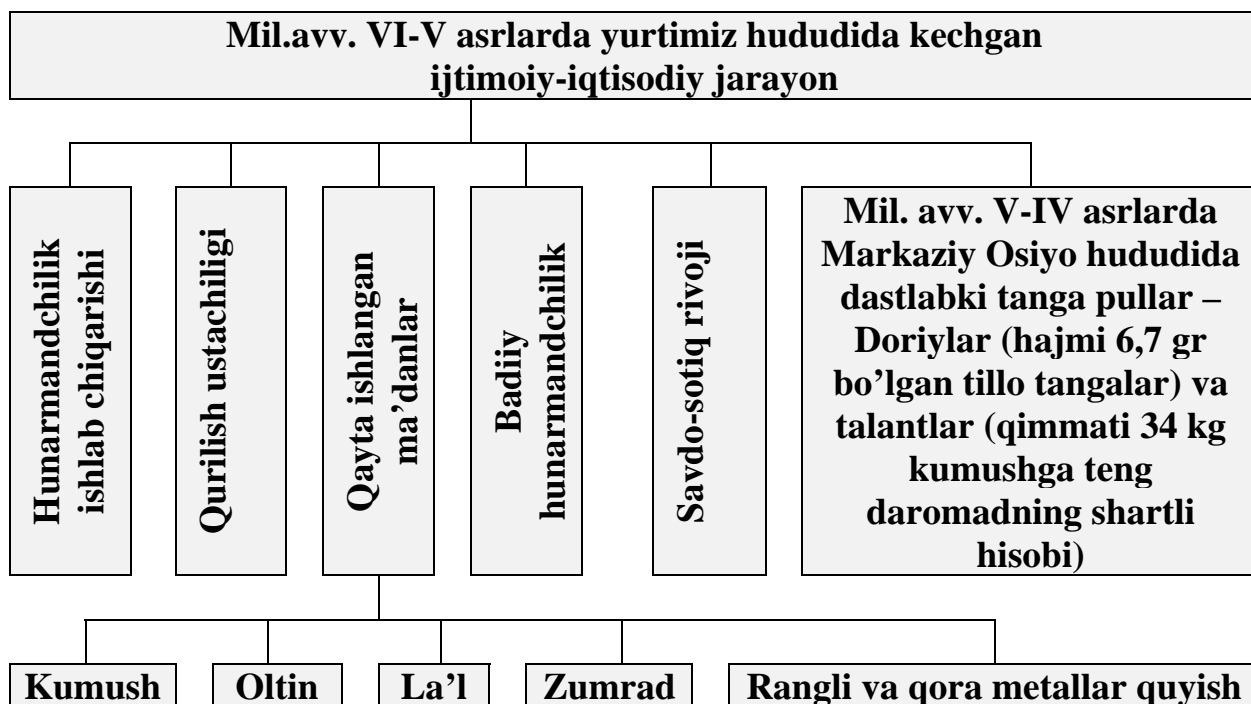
Mil.avv. VI-V asrlarda yurtimiz hududida kechgan ijtimoiy-iqtisodiy jarayon

Hunarmandchilik ishlab chiqarishi

Qurilish ustachiligi

Qayta ishlangan ma'danlar

Badiiy hunarmandchilik

Savdo-sotiq rivoji

Mil. avv. V-IV asrlarda Markaziy Osiyo hududida dastlabki tanga pullar – Doriylar (hajmi 6,7 gr bo'lgan tillo tangalar) va talantlar (qimmati 34 kg kumushga teng daromadning shartli hisobi)

Kumush

Oltin

La'l

Zumrad

Rangli va qora metallar quyish